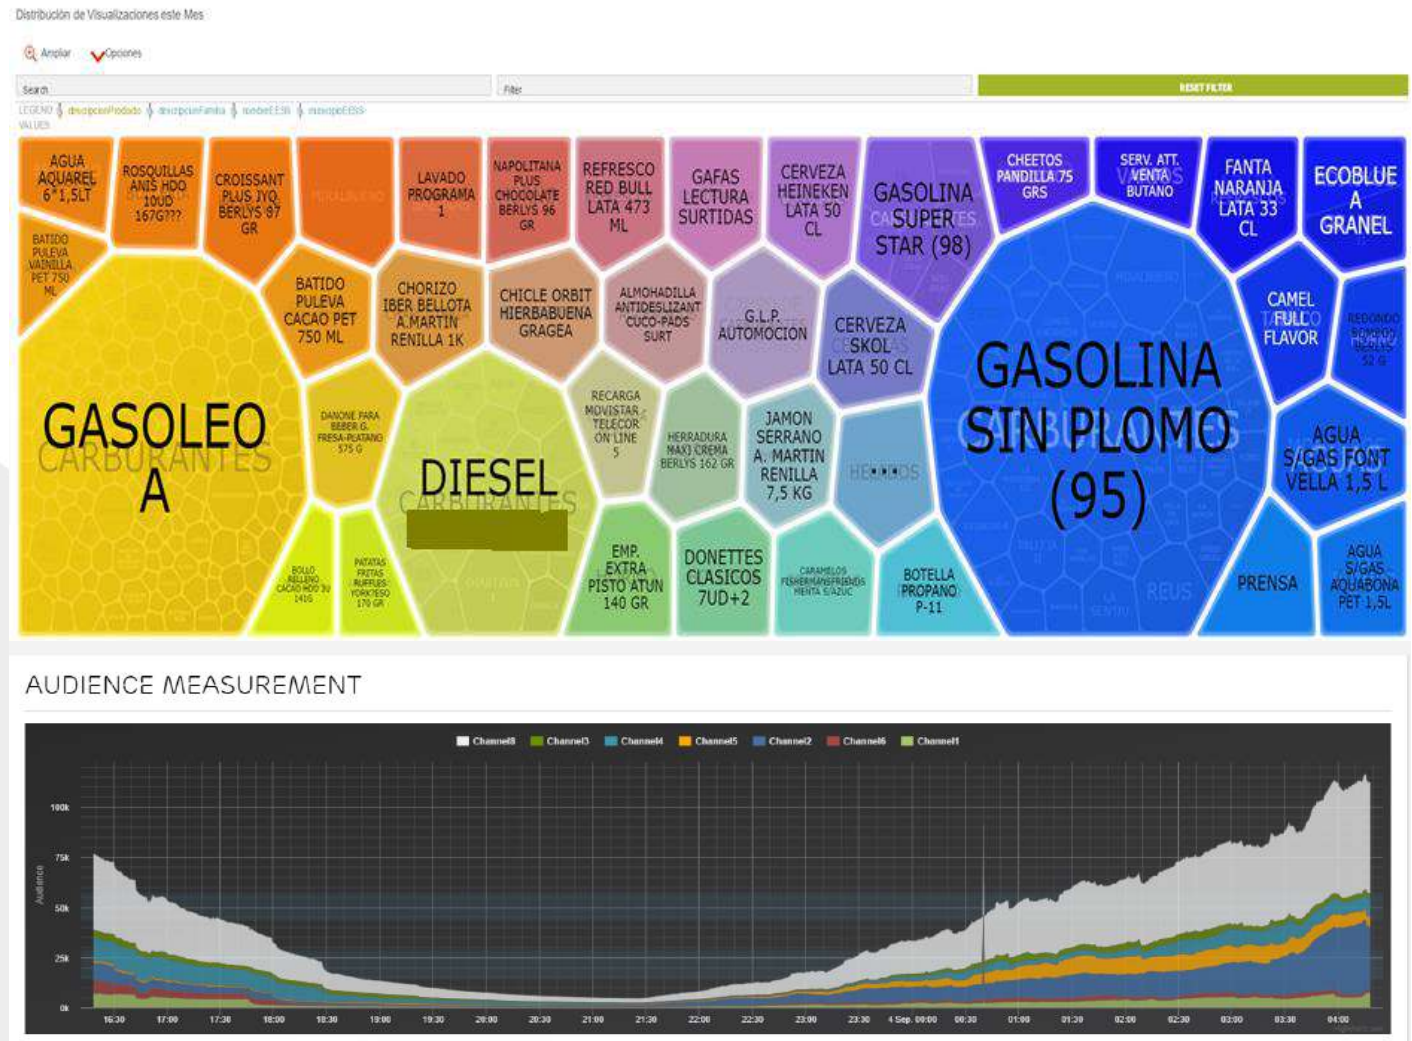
Distribución de Visualizaciones este Mes

Ampliar Opciones

Search

Filter

RESET FILTER

LEGEND descripcionProducto descripcionFamilia nombreEESS municipioEESS

VALUES

AGUA AQUAREL 6*1,5LT

ROSQUILLAS ANIS HDO 10UD 167G???

CROISSANT PLUS JYQ BERLYS 97 GR

LAVADO PROGRAMA 1

NAPOLITANA PLUS CHOCOLATE BERLYS 96 GR

REFRESCO RED BULL LATA 473 ML

GAFAS LECTURA SURTIDAS

CERVEZA HEINEKEN LATA 50 CL

GASOLINA SUPER STAR (98)

CHEETOS PANDILLA 75 GRS

SERV. ATT. VENTA BUTANO

FANTA NARANJA LATA 33 CL

ECOBLUE A GRANEL

BATIDO PULEVA VAINILLA PET 750 ML

BATIDO PULEVA CACAO PET 750 ML

CHORIZO IBER BELLOTA A.MARTIN RENILLA 1K

CHICLE ORBIT HIERBABUENA GRAGEA

ALMOHADILLA ANTIDESLIZANT CUCO-PADS SURT

G.L.P. AUTOMOCION

CERVEZA SKOL LATA 50 CL

CAMEL FULL FLAVOR

GASOLEO A

CARBURANTES

DANONE PARA BEBER G. FRESA-PLATANO 575 G

DIESEL

CARBURANTES

RECARGA MOVISTAR TELECOR ON LINE 5

HERRADURA MAXI CREMA BERLYS 162 GR

JAMON SERRANO A. MARTIN RENILLA 7,5 KG

HELADOS

GASOLINA SIN PLOMO (95)

AGUA S/GAS FONT VELLA 1,5 L

BOLLO RELLENO CACAO HDO 3U 141G

PATATAS FRITAS RUFFLES YORK?ESO 170 GR

EMP. EXTRA PISTO ATUN 140 GR

DONETTES CLASICOS 7UD+2

CARAMELOS FISHERMANSFRIENDS MENTA S/AZUC

BOTELLA PROPANO P-11

PRENSA

AGUA S/GAS AQUABONA PET 1,5L

AUDIENCE MEASUREMENT

Channel8 Channel3 Channel4 Channel5 Channel2 Channel6 Channel1

Audience

100k
75k
50k
25k
0k

16:30 17:00 17:30 18:00 18:30 19:00 19:30 20:00 20:30 21:00 21:30 22:00 22:30 23:00 23:30 4 Sep. 00:00 00:30 01:00 01:30 02:00 02:30 03:00 03:30 04:00